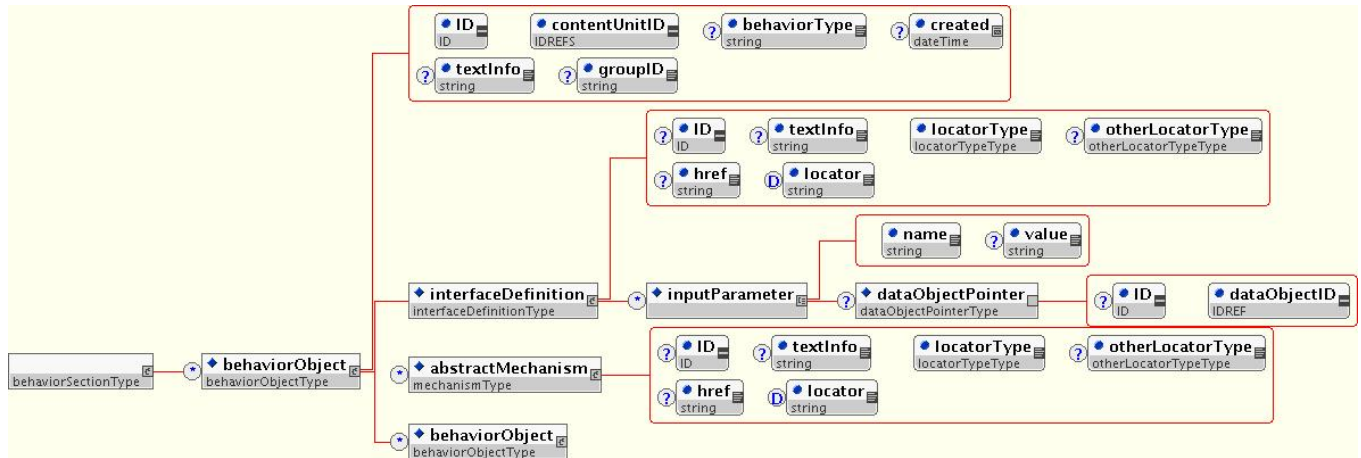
ID
ID
contentUnitID
IDREFS
?
behaviorType
string
?
created
dateTime
?
textInfo
string
?
groupID
string

?
ID
ID
?
textInfo
string
locatorType
locatorTypeType
?
otherLocatorType
otherLocatorTypeType
?
href
string
D
locator
string

name
string
?
value
string

behaviorSectionType
*
behaviorObject
behaviorObjectType
interfaceDefinition
interfaceDefinitionType
*
inputParameter
?
dataObjectPointer
dataObjectPointerType
?
ID
ID
dataObjectID
IDREF

*
abstractMechanism
mechanismType
?
ID
ID
?
textInfo
string
locatorType
locatorTypeType
?
otherLocatorType
otherLocatorTypeType
?
href
string
D
locator
string

*
behaviorObject
behaviorObjectType